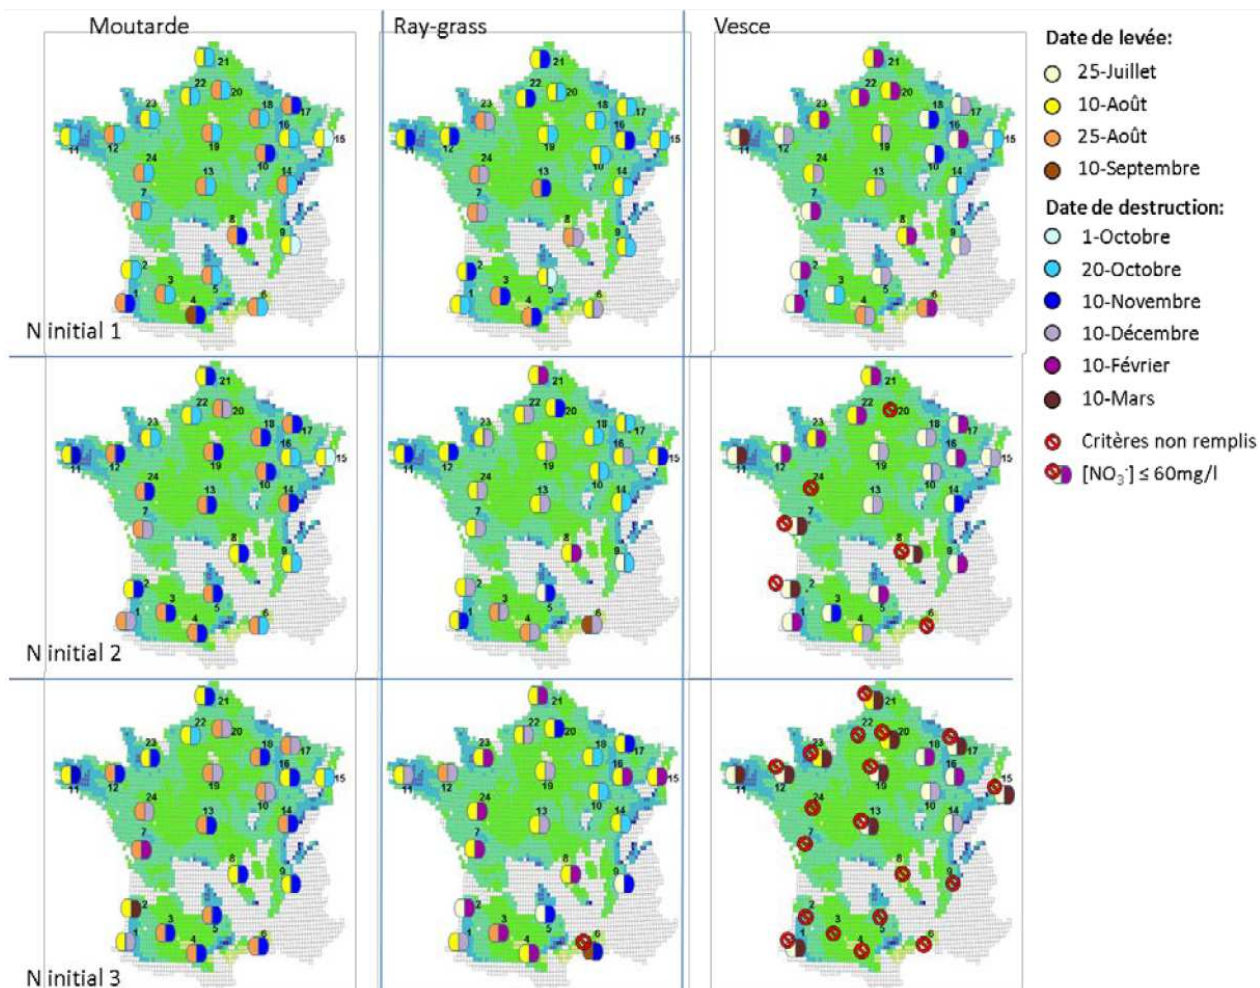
Moutarde

Ray-grass

Vesce

Date de levée:
25-Juillet
10-Août
25-Août
10-Septembre

Date de destruction:
1-Octobre
20-Octobre
10-Novembre
10-Décembre
10-Février
10-Mars

Critères non remplis
$[NO_3^-] \leq 60$mg/l

N initial 1

N initial 2

N initial 3